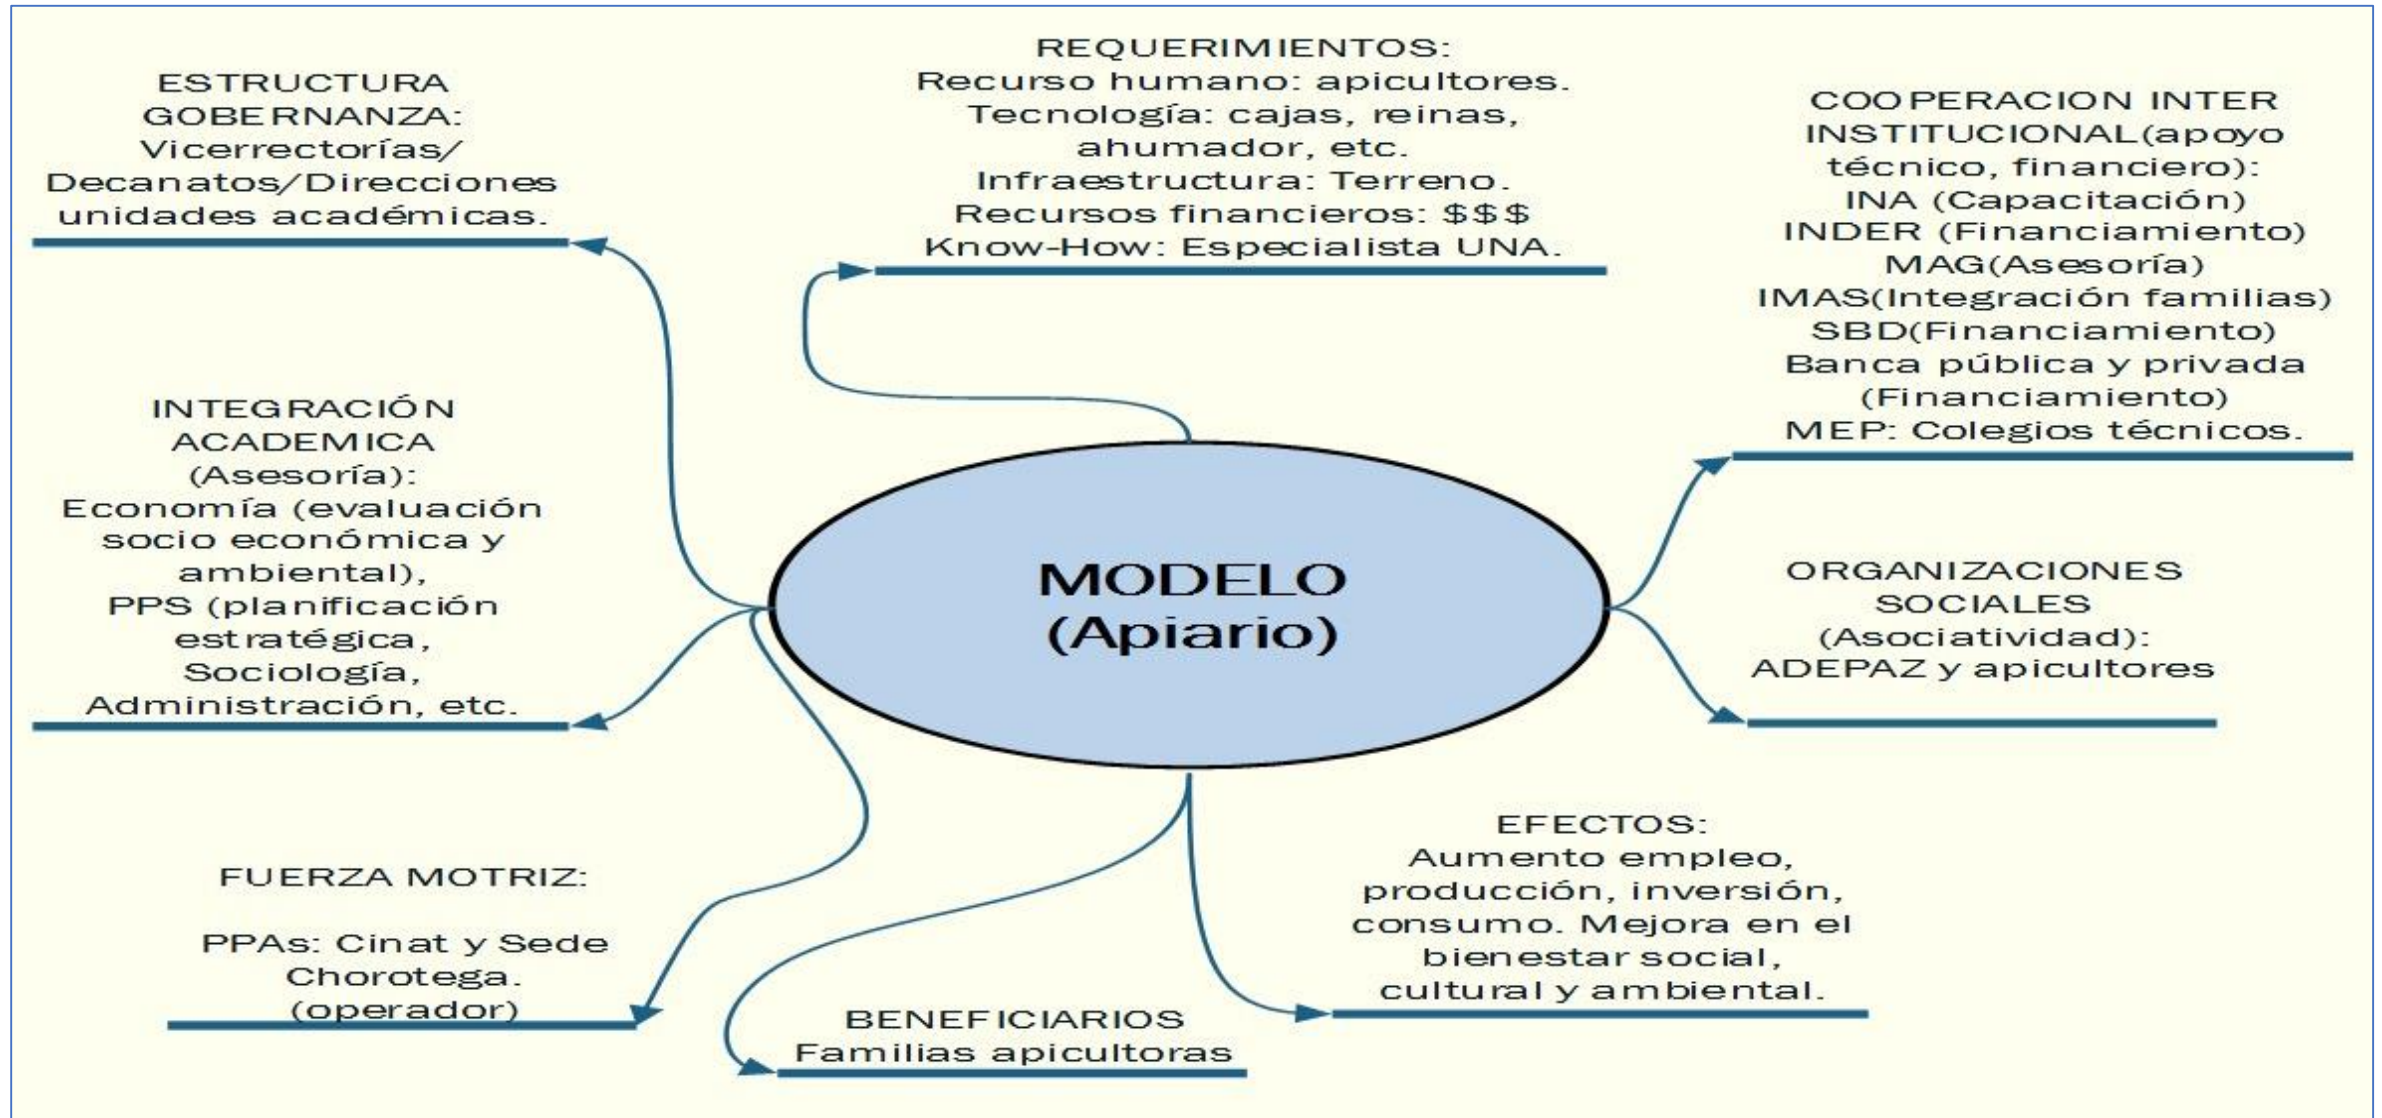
ESTRUCTURA GOBERNANZA: Vicerrectorías/ Decanatos/Direcciones unidades académicas.

REQUERIMIENTOS: Recurso humano: apicultores. Tecnología: cajas, reinas, ahumador, etc. Infraestructura: Terreno. Recursos financieros: $$$ Know-How: Especialista UNA.

COOPERACION INTER INSTITUCIONAL(apoyo técnico, financiero): INA (Capacitación) INDER (Financiamiento) MAG(Asesoría) IMAS(Integración familias) SBD(Financiamiento) Banca pública y privada (Financiamiento) MEP: Colegios técnicos.

INTEGRACIÓN ACADEMICA (Asesoría): Economía (evaluación socio económica y ambiental), PPS (planificación estratégica, Sociología, Administración, etc.

MODELO (Apiario)

ORGANIZACIONES SOCIALES (Asociatividad): ADEPAZ y apicultores

FUERZA MOTRIZ:

PPAs: Cinat y Sede Chorotega. (operador)

EFECTOS: Aumento empleo, producción, inversión, consumo. Mejora en el bienestar social, cultural y ambiental.

BENEFICIARIOS Familias apicultoras